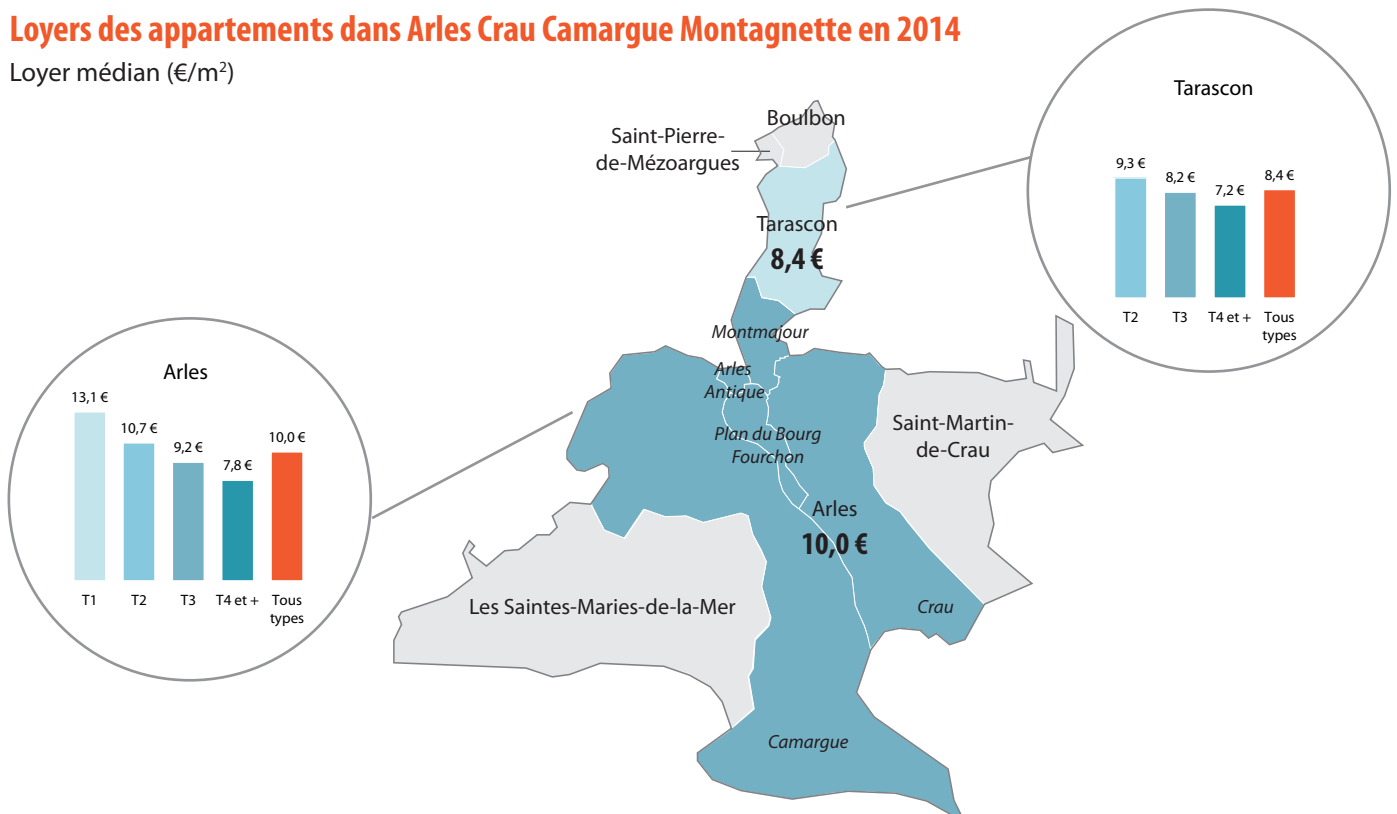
Loyers des appartements dans Arles Crau Camargue Montagnette en 2014
Loyer médian (€/m$^2$)

Arles

13,1 €
10,7 €
9,2 €
7,8 €
10,0 €

T1
T2
T3
T4 et +
Tous types

Boulbon
Saint-Pierre-de-Mézoargues
Tarascon
8,4 €
Montmajour
Arles Antique
Plan du Bourg
Fourchon
Arles
10,0 €
Saint-Martin-de-Crau
Les Saintes-Maries-de-la-Mer
Crau
Camargue

Tarascon

9,3 €
8,2 €
7,2 €
8,4 €

T2
T3
T4 et +
Tous types